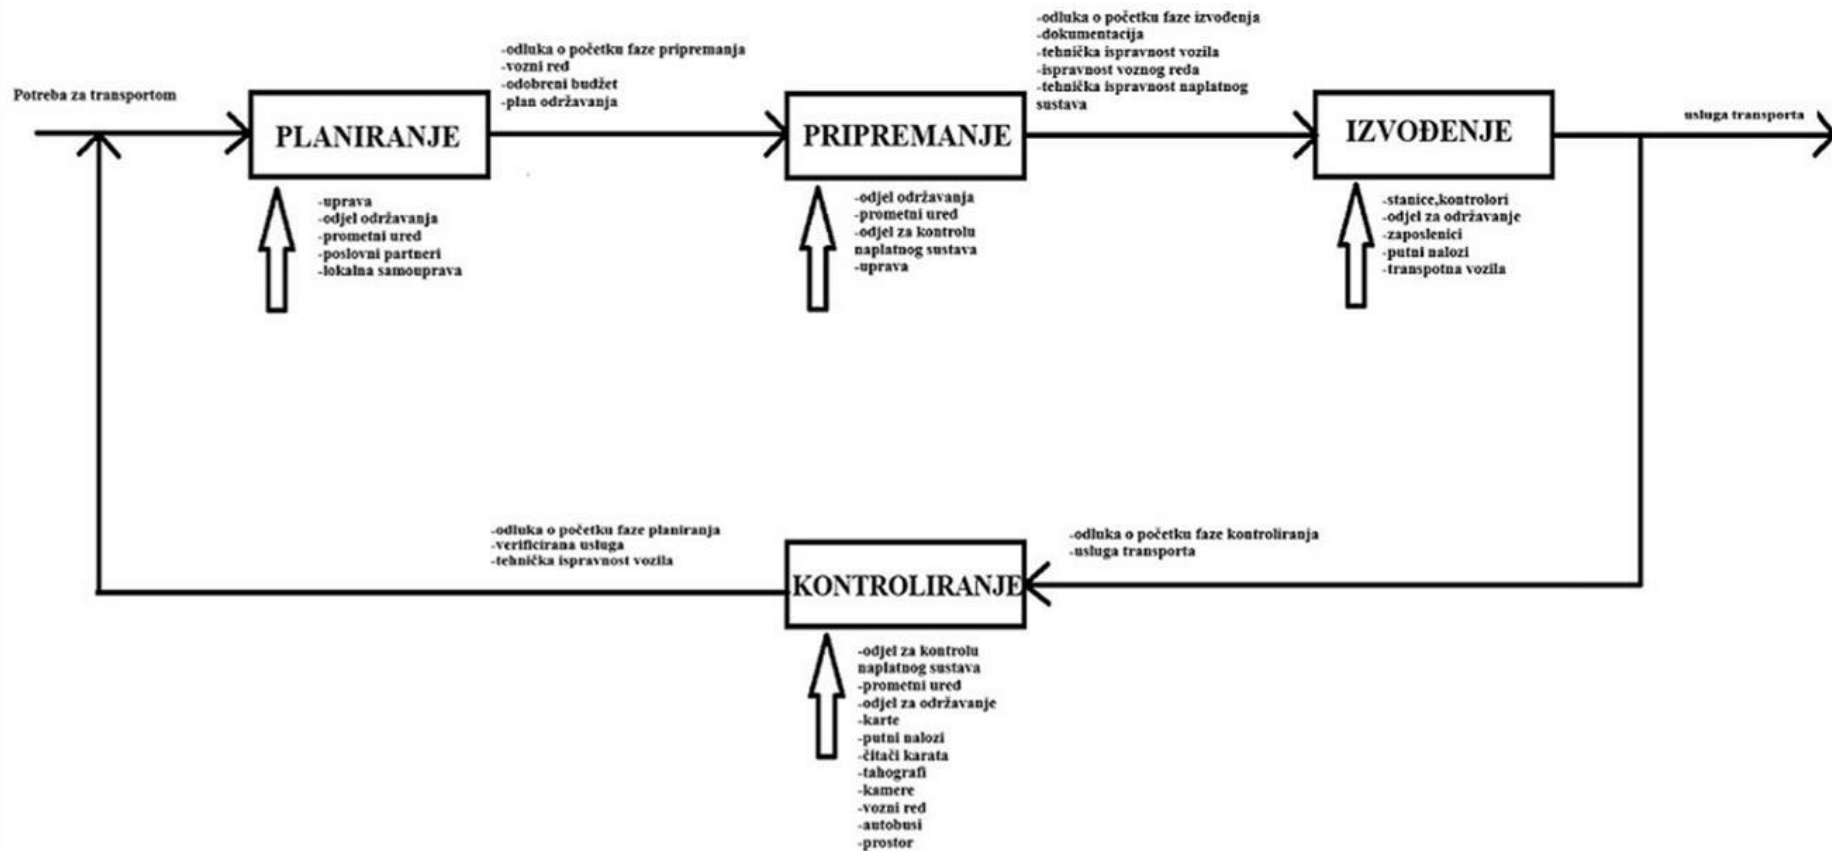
Potreba za transportom

PLANIRANJE

-uprava
-odjel održavanja
-prometni ured
-poslovni partneri
-lokalna samouprava

-odluka o početku faze pripremanja
-vozni red
-odobreni budžet
-plan održavanja

PRIPREMANJE

-odjel održavanja
-prometni ured
-odjel za kontrolu naplatnog sustava
-uprava

-odluka o početku faze izvođenja
-dokumentacija
-tehnička ispravnost vozila
-ispravnost voznog reda
-tehnička ispravnost naplatnog sustava

IZVOĐENJE

-stanice,kontrolori
-odjel za održavanje
-zaposlenici
-putni nalozi
-transpotna vozila

usluga transporta

-odluka o početku faze kontroliranja
-usluga transporta

KONTROLIRANJE

-odjel za kontrolu naplatnog sustava
-prometni ured
-odjel za održavanje
-karte
-putni nalozi
-čitači karata
-tahografi
-kamere
-vozni red
-autobusi
-prostor

-odluka o početku faze planiranja
-verificirana usluga
-tehnička ispravnost vozila